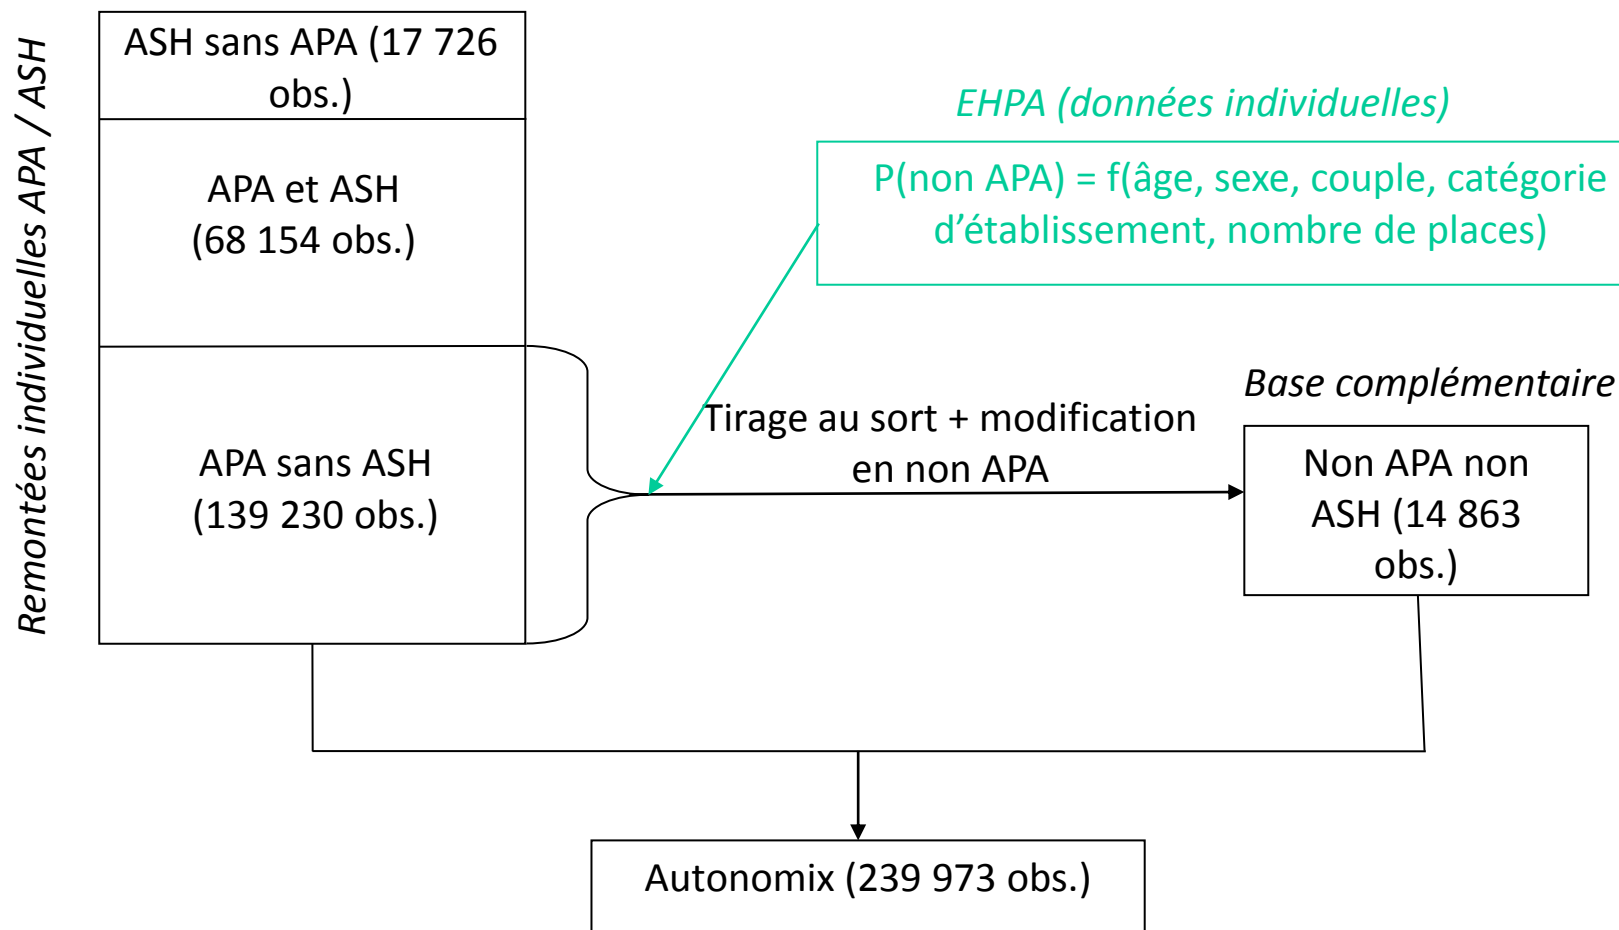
Remontées individuelles APA / ASH

ASH sans APA (17 726 obs.)

APA et ASH (68 154 obs.)

APA sans ASH (139 230 obs.)

EHPA (données individuelles)

P(non APA) = f(âge, sexe, couple, catégorie d'établissement, nombre de places)

Tirage au sort + modification en non APA

Base complémentaire

Non APA non ASH (14 863 obs.)

Autonomix (239 973 obs.)